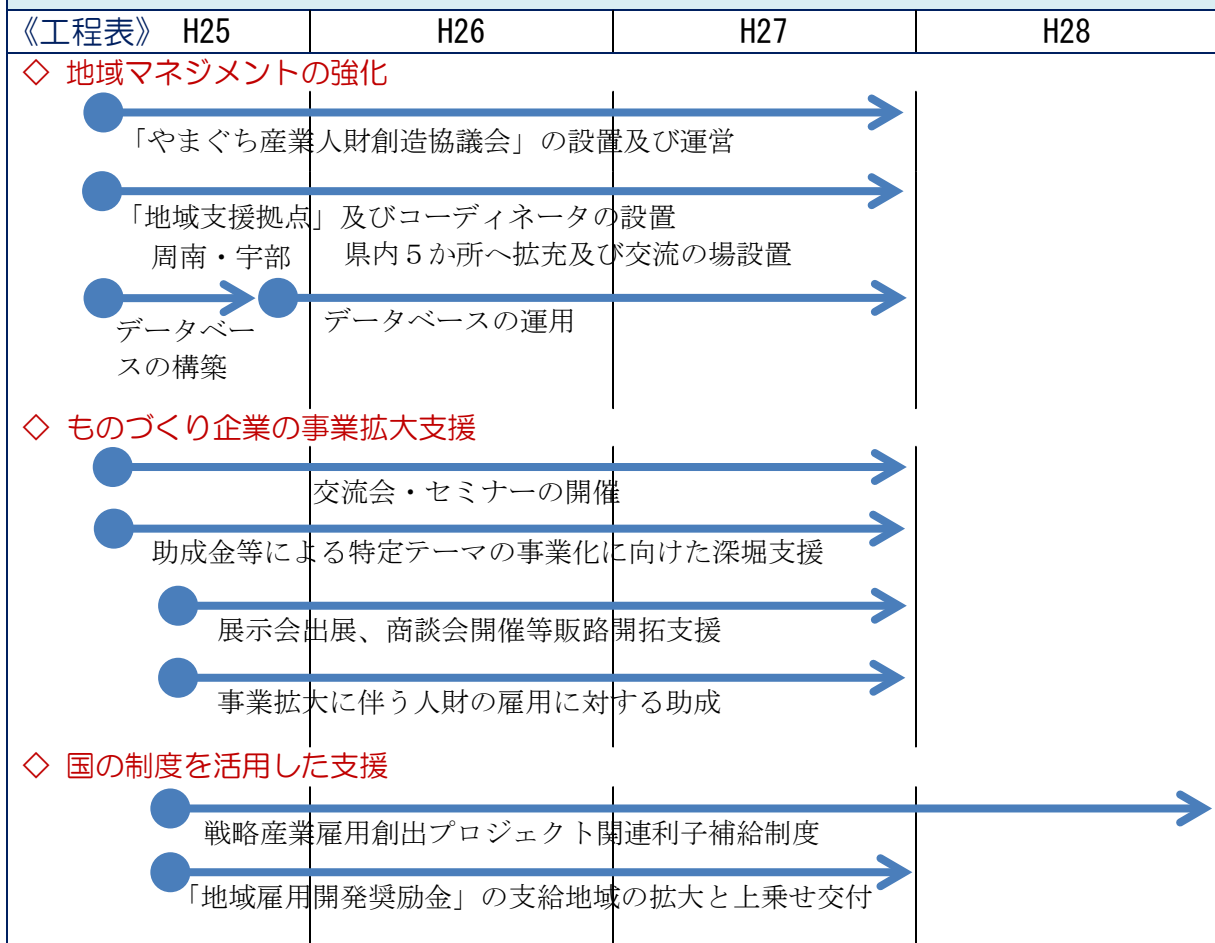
| 《工程表》 H25 | H26 | H27 | H28 |
|---|---|---|---|

◇ 地域マネジメントの強化

「やまぐち産業人財創造協議会」の設置及び運営

「地域支援拠点」及びコーディネータの設置

周南・宇部

県内５か所へ拡充及び交流の場設置

データベースの構築

データベースの運用

◇ ものづくり企業の事業拡大支援

交流会・セミナーの開催

助成金等による特定テーマの事業化に向けた深堀支援

展示会出展、商談会開催等販路開拓支援

事業拡大に伴う人財の雇用に対する助成

◇ 国の制度を活用した支援

戦略産業雇用創出プロジェクト関連利子補給制度

「地域雇用開発奨励金」の支給地域の拡大と上乗せ交付